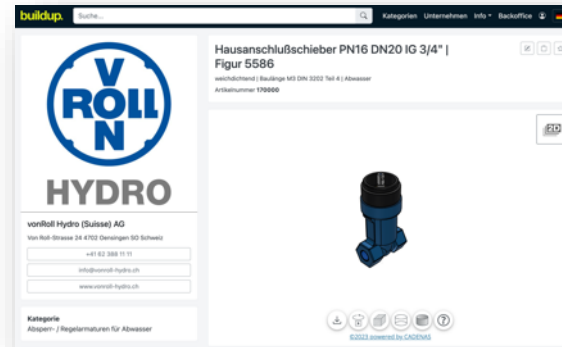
buildup.

Suche...

Kategorien Unternehmen Info Backoffice

V
ROLL
N

HYDRO

vonRoll Hydro (Suisse) AG

Von Roll-Strasse 24 4702 Oensingen SO Schweiz

+41 62 388 11 11

info@vonroll-hydro.ch

www.vonroll-hydro.ch

Kategorie

Absperr- / Regelarmaturen für Abwasser

Hausanschlußschieber PN16 DN20 IG 3/4" | Figur 5586

weichdichtend | Baulänge M3 DIN 3202 Teil 4 | Abwasser

Artikelnummer 170000

2D

©2023 powered by CADENAS